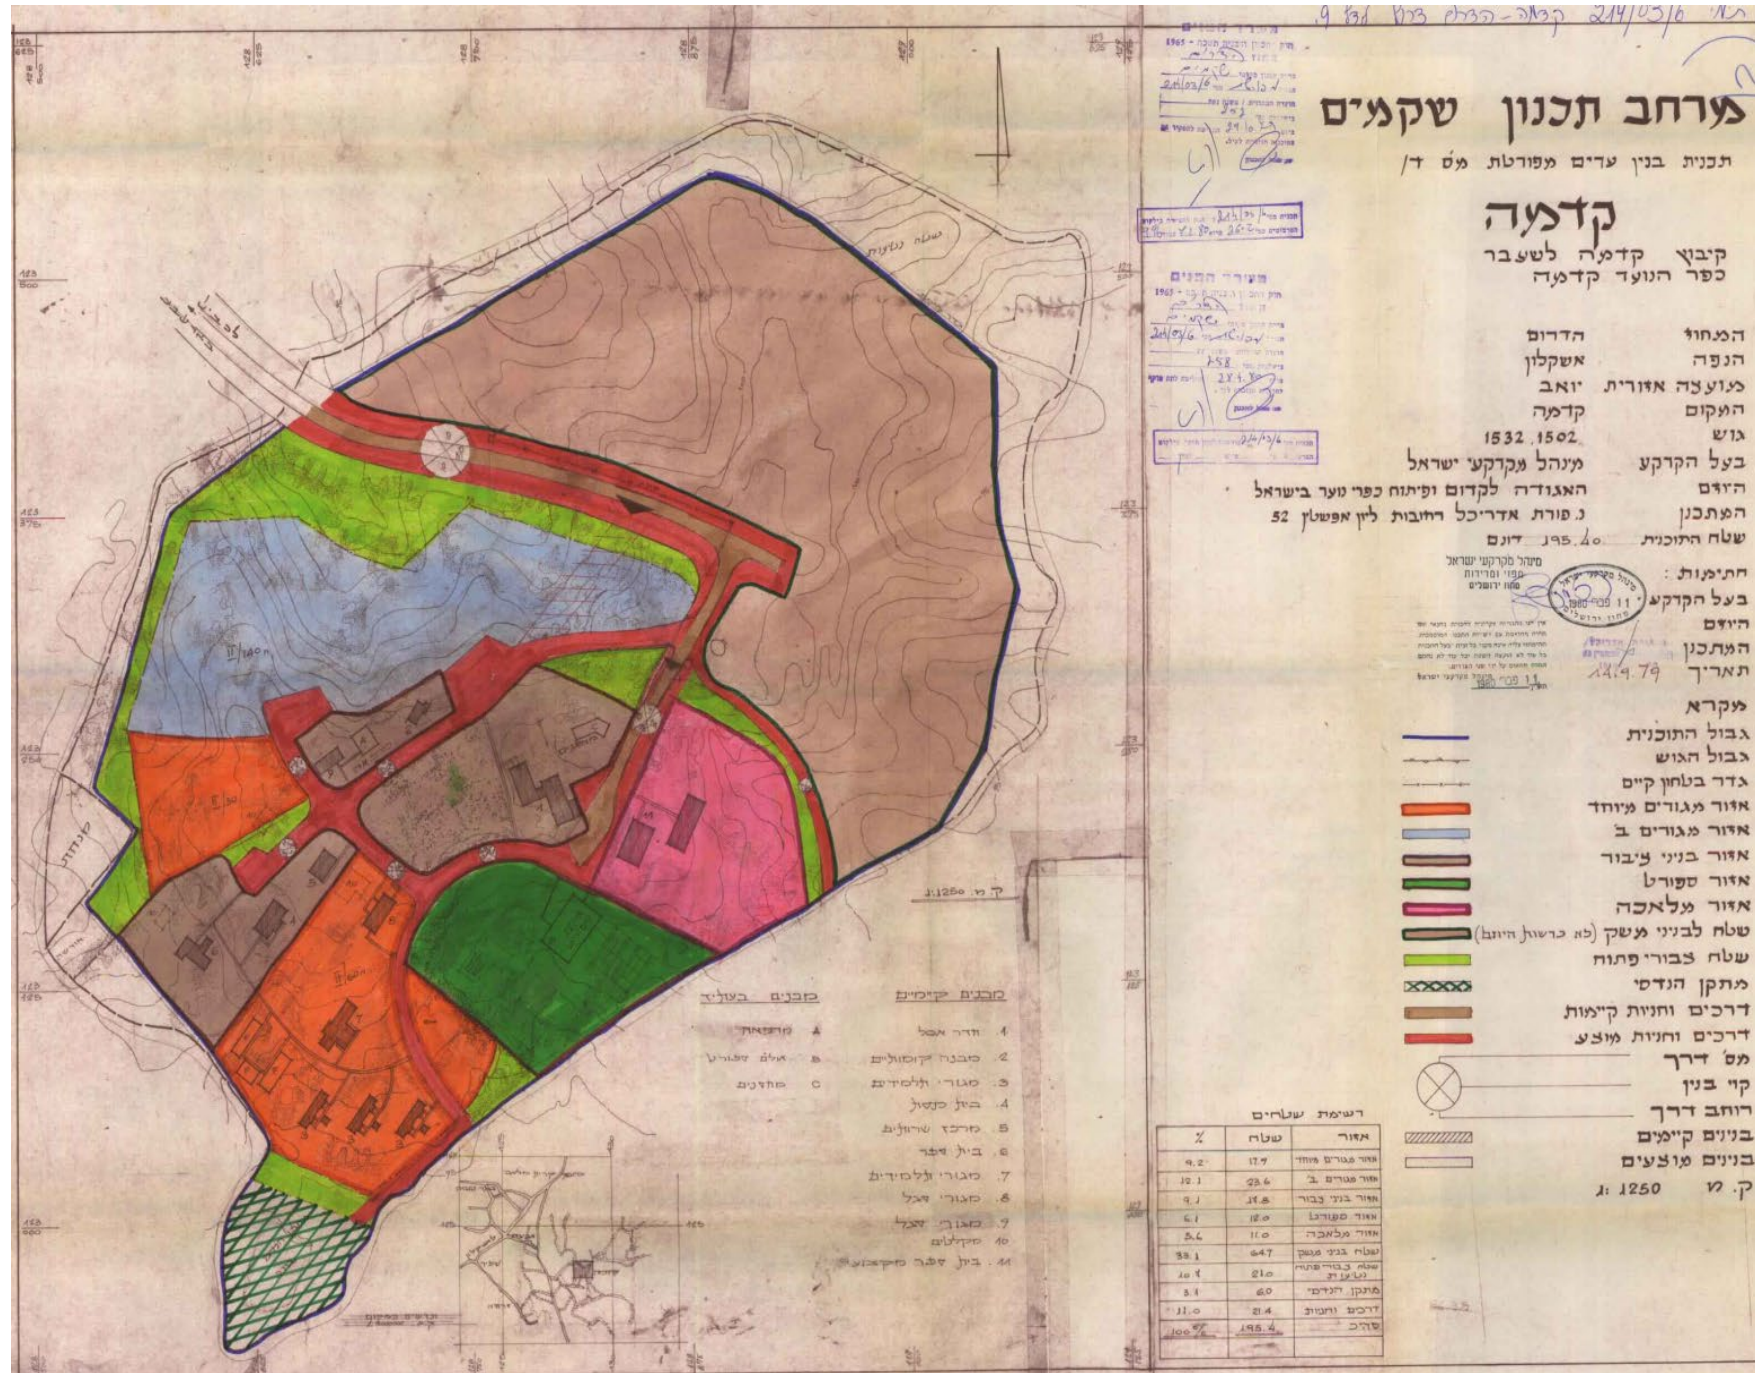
תמ' 214/03/6 קדמה - הגדלת גרעין, 9 גל

מרחב תכנון שקמים

תכנית בנין ערים מפורטת מס' ד/

קדמה

קיבוץ קדמה לשעבר
כפר הנוער קדמה

המחוז הדרום
הנפה אשקלון
מועצה אזורית יואב
המקום קדמה
גוש 1532, 1502
בעל הקרקע מינהל מקרקעי ישראל
היזם האגודה לקדום ופיתוח כפר נוער בישראל
המתכנן נ. פורת אדריכל רחובות ליין אפשטין 52
שטח התוכנית 195.40 דונם

חתימות:
בעל הקרקע
היזם
המתכנן
תאריך 22.4.79

מינהל מקרקעי ישראל
מחוז ירושלים
11 פבר' 1980

מקרא
גבול התוכנית
גבול הגוש
גדר בטחון קיים
אזור מגורים מיוחד
אזור מגורים ב
אזור בניני ציבור
אזור ספורט
אזור מלאכה
שטח לבניני משק (לא כרשות היוצר)
שטח צבורי פתוח
מתקן הנדסי
דרכים וחניות קיימות
דרכים וחניות מוצע
מס' דרך
קו בנין
רוחב דרך
בנינים קיימים
בנינים מוצעים
ק. מ 1:1250

ק מ 1:1250

מבנים קיימים
1. חדר אוכל
2. מבנה קומונלים
3. מגורי תלמידים
4. בית כנסת
5. מרכז שרותים
6. בית ספר
7. מגורי תלמידים
8. מגורי צוות
9. מגורי צוות
10. מקלטים
11. בית ספר מקצועי

מבנים בעתיד
A מרפאה
B אולם ספורט
C מועדונים

רשימת שטחים

| אזור | שטח | % |
|---|---|---|
| אזור מגורים מיוחד | 17.7 | 9.2 |
| אזור מגורים ב | 23.6 | 12.1 |
| אזור בניני צבור | 17.8 | 9.1 |
| אזור ספורט | 12.0 | 6.1 |
| אזור מלאכה | 11.0 | 5.6 |
| שטח בניני משק | 64.7 | 33.1 |
| שטח צבורי פתוח | 21.0 | 10.7 |
| מתקן הנדסי | 6.0 | 3.1 |
| דרכים וחניות | 21.4 | 11.0 |
| סה"כ | 195.4 | 100% |

משרד הפנים
חוק התכנון והבניה תשכ"ה - 1965

שטח נטיעות
לבית שקמה
מגרש משחקים
שבר

128 625
128 750
128 875
123 500
123 375
123 250
123 125
123 000